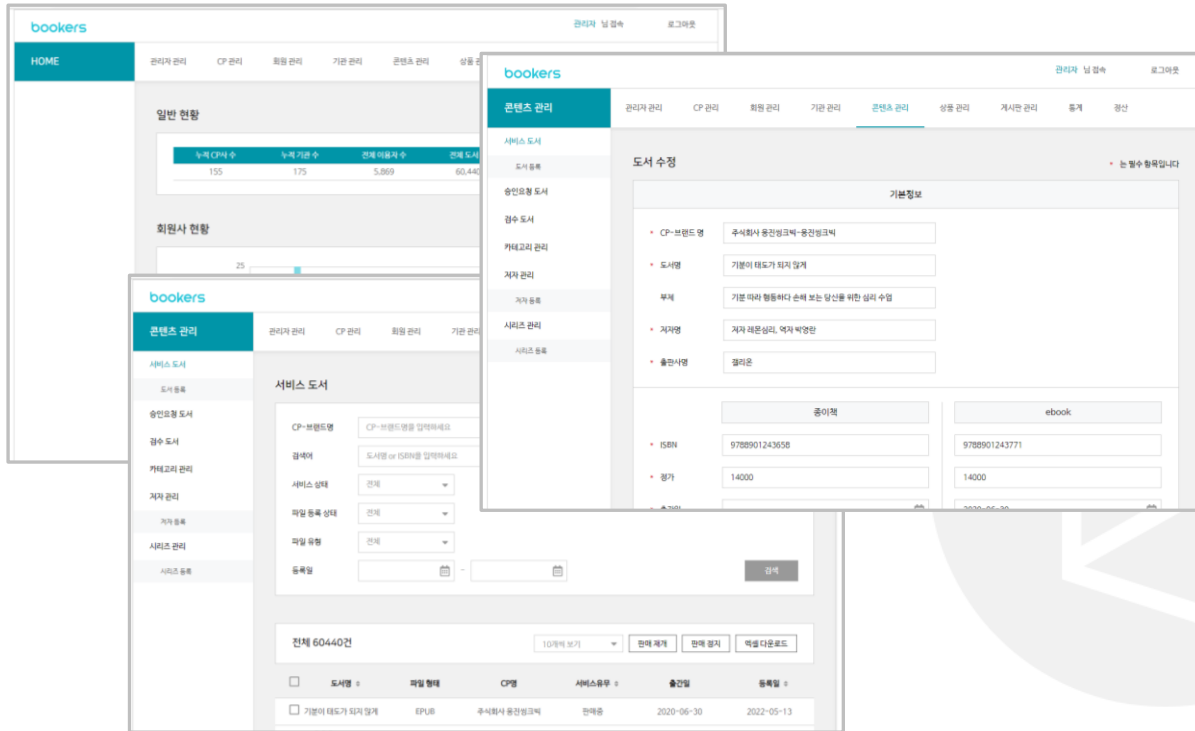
bookers

관리자 님 접속 로그아웃

HOME

관리자 관리 CP 관리 회원 관리 기관 관리 콘텐츠 관리 상품 관리

일반 현황

| 누적 CP사 수 | 누적 기관 수 | 전체 이용자 수 | 전체 도서 |
|---|---|---|---|
| 155 | 175 | 5,869 | 60,440 |

회원사 현황

25

bookers

관리자 님 접속 로그아웃

콘텐츠 관리

관리자 관리 CP 관리 회원 관리 기관 관리 콘텐츠 관리 상품 관리 게시판 관리 통계 정산

서비스 도서
도서 등록
승인요청 도서
검수 도서
카테고리 관리
저자 관리
저자 등록
시리즈 관리
시리즈 등록

도서 수정

* 는 필수항목입니다

기본정보

* CP-브랜드 명 주식회사 웅진씽크빅-웅진씽크빅
* 도서명 기분이 태도가 되지 않게
부제 기분 따라 행동하다 손해 보는 당신을 위한 심리 수업
* 저자명 저자 레몬심리, 역자 박영란
* 출판사명 갤리온

종이책 ebook

* ISBN 9788901243658 9788901243771
* 정가 14000 14000
* 출간일 2020-06-30

bookers

콘텐츠 관리

관리자 관리 CP 관리 회원 관리 기관 관리

서비스 도서
도서 등록
승인요청 도서
검수 도서
카테고리 관리
저자 관리
저자 등록
시리즈 관리
시리즈 등록

서비스 도서

CP-브랜드명 CP-브랜드명을 입력하세요
검색어 도서명 or ISBN을 입력하세요
서비스 상태 전체
파일 등록 상태 전체
파일 유형 전체
등록일 -

검색

전체 60440건

10개씩 보기 판매 재개 판매 정지 엑셀 다운로드

| | 도서명 | 파일 형태 | CP명 | 서비스유무 | 출간일 | 등록일 |
|---|---|---|---|---|---|---|
| | 기분이 태도가 되지 않게 | EPUB | 주식회사 웅진씽크빅 | 판매중 | 2020-06-30 | 2022-05-13 |